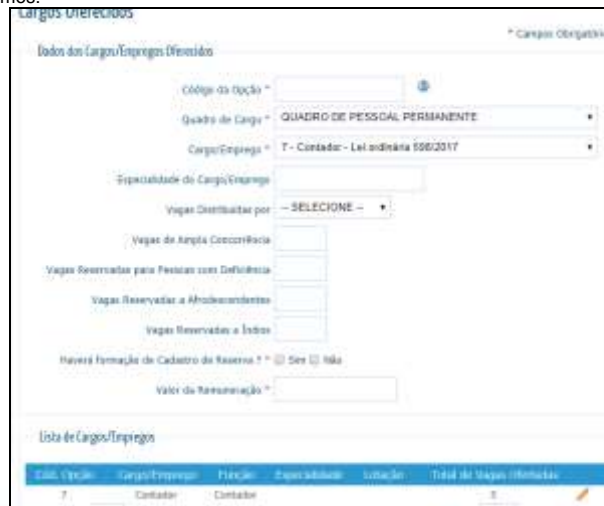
Cargos Oferecidos

* Campos Obrigatórios

Dados dos Cargos/Empregos Oferecidos

Código da Opção *

Quadro de Cargo * QUADRO DE PESSOAL PERMANENTE

Cargo/Emprego * 7 - Contador - Lei ordinária 598/2017

Especialidade do Cargo/Emprego

Vagas Distribuídas por -- SELECIONE --

Vagas de Ampla Concorrência

Vagas Reservadas para Pessoas com Deficiência

Vagas Reservadas a Afrodescendentes

Vagas Reservadas a Índios

Haverá formação de Cadastro de Reserva ? * Sim Não

Valor da Remuneração *

Lista de Cargos/Empregos

| Cód. Opção | Cargo/Emprego | Função | Especialidade | Lotação | Total de Vagas Oferecidas |
|---|---|---|---|---|---|
| 7 | Contador | Contador | | | 0 |